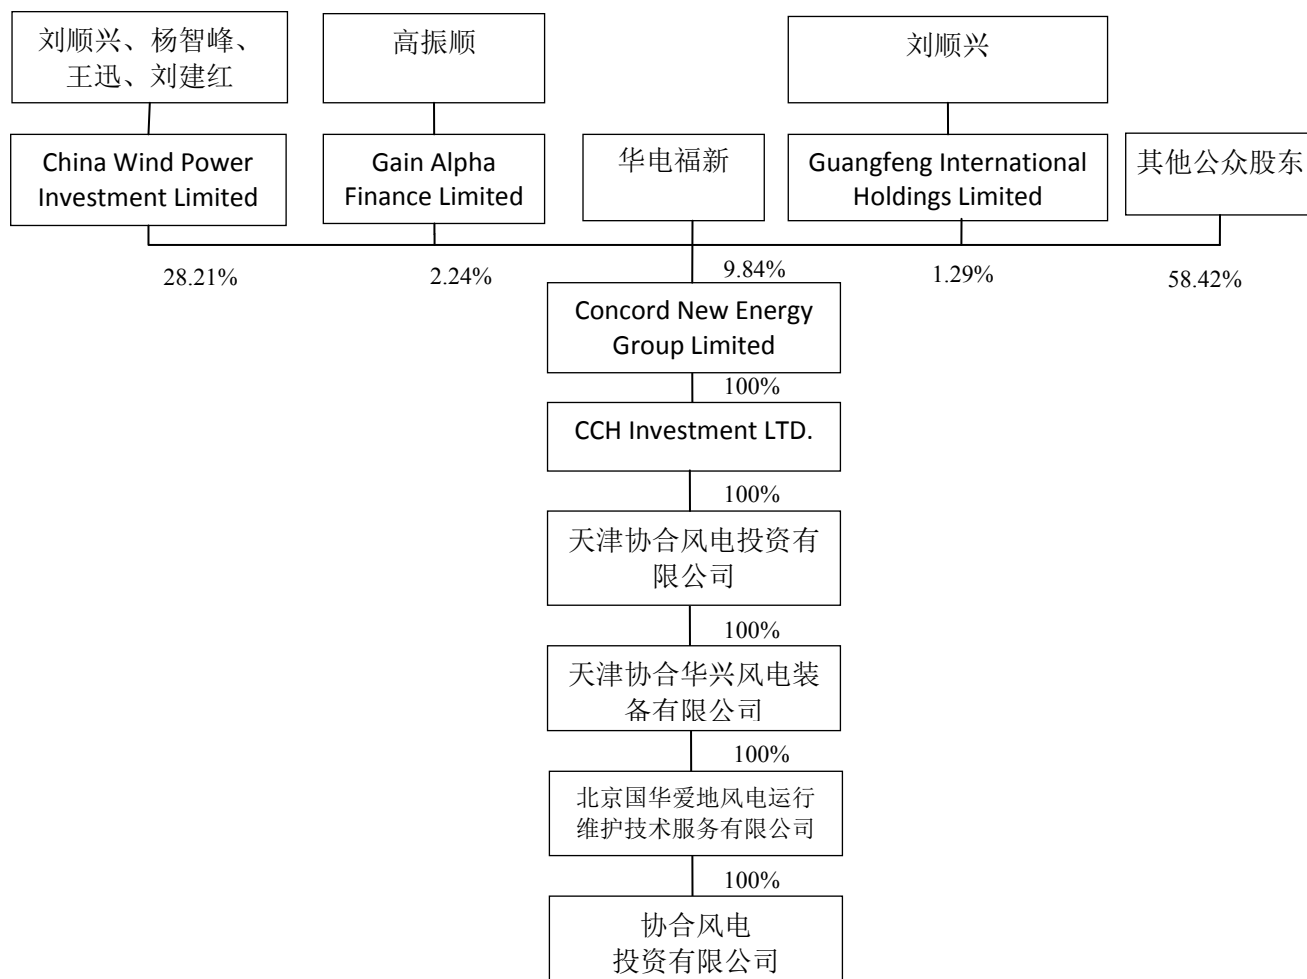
刘顺兴、杨智峰、王迅、刘建红

高振顺

刘顺兴

China Wind Power Investment Limited

Gain Alpha Finance Limited

华电福新

Guangfeng International Holdings Limited

其他公众股东

28.21%

2.24%

9.84%

1.29%

58.42%

Concord New Energy Group Limited

100%

CCH Investment LTD.

100%

天津协合风电投资有限公司

100%

天津协合华兴风电装备有限公司

100%

北京国华爱地风电运行维护技术服务有限公司

100%

协合风电投资有限公司